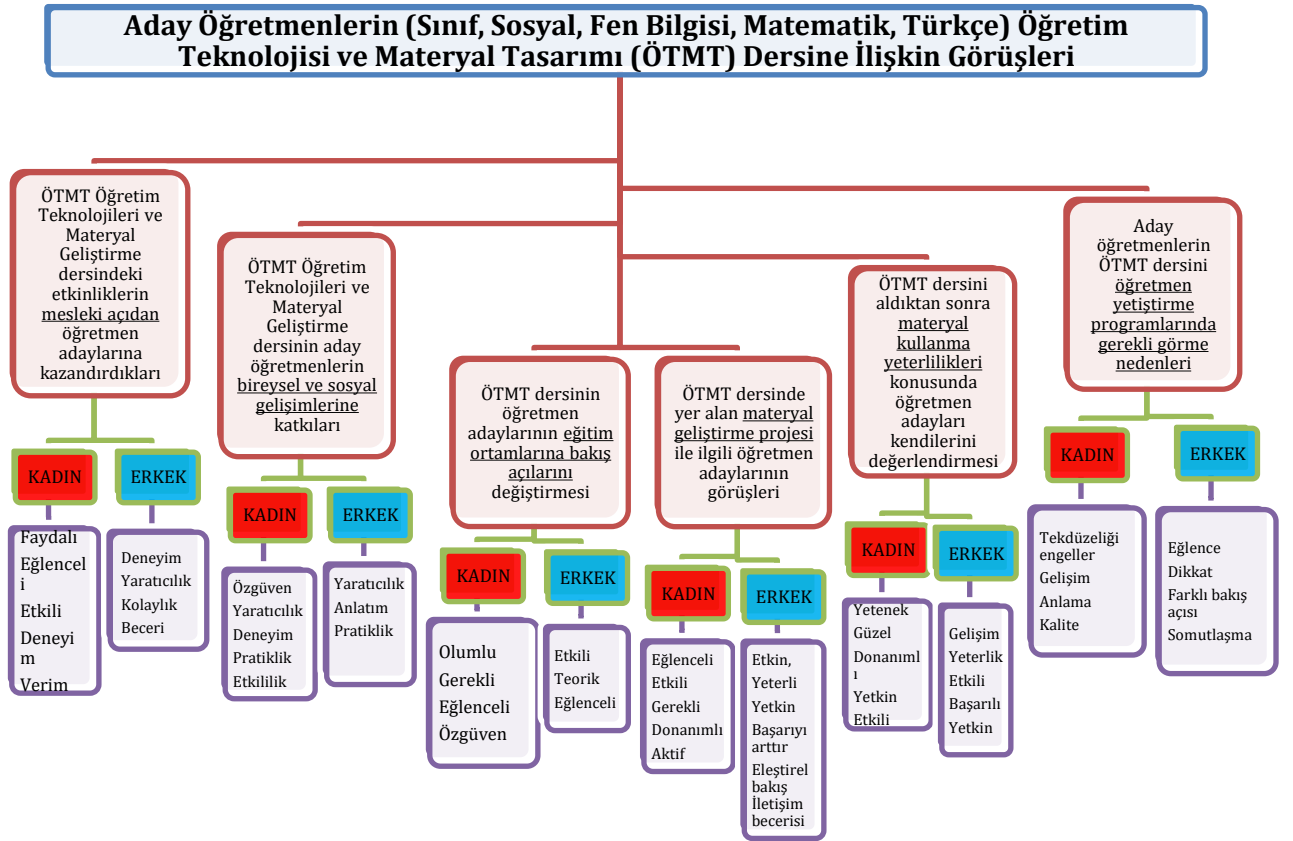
Aday Öğretmenlerin (Sınıf, Sosyal, Fen Bilgisi, Matematik, Türkçe) Öğretim Teknolojisi ve Materyal Tasarımı (ÖTMT) Dersine İlişkin Görüşleri

ÖTMT Öğretim Teknolojileri ve Materyal Geliştirme dersindeki etkinliklerin mesleki açıdan öğretmen adaylarına kazandırdıkları

KADIN

ERKEK

Faydalı
Eğlenceli
Etkili
Deneyim
Verim

Deneyim
Yaratıcılık
Kolaylık
Beceri

ÖTMT Öğretim Teknolojileri ve Materyal Geliştirme dersinin aday öğretmenlerin bireysel ve sosyal gelişimlerine katkıları

KADIN

ERKEK

Özgüven
Yaratıcılık
Deneyim
Pratiklik
Etkililik

Yaratıcılık
Anlatım
Pratiklik

ÖTMT dersinin öğretmen adaylarının eğitim ortamlarına bakış açılarını değiştirmesi

KADIN

ERKEK

Olumlu
Gerekli
Eğlenceli
Özgüven

Etkili
Teorik
Eğlenceli

ÖTMT dersinde yer alan materyal geliştirme projesi ile ilgili öğretmen adaylarının görüşleri

KADIN

ERKEK

Eğlenceli
Etkili
Gerekli
Donanımlı
Aktif

Etkin,
Yeterli
Yetkin
Başarıyı arttır
Eleştirel bakış
İletişim becerisi

ÖTMT dersini aldıktan sonra materyal kullanma yeterlilikleri konusunda öğretmen adayları kendilerini değerlendirmesi

KADIN

ERKEK

Yetenek
Güzel
Donanımlı
Yetkin
Etkili

Gelişim
Yeterlik
Etkili
Başarılı
Yetkin

Aday öğretmenlerin ÖTMT dersini öğretmen yetiştirme programlarında gerekli görme nedenleri

KADIN

ERKEK

Tekdüzeliği engeller
Gelişim
Anlama
Kalite

Eğlence
Dikkat
Farklı bakış açısı
Somutlaşma